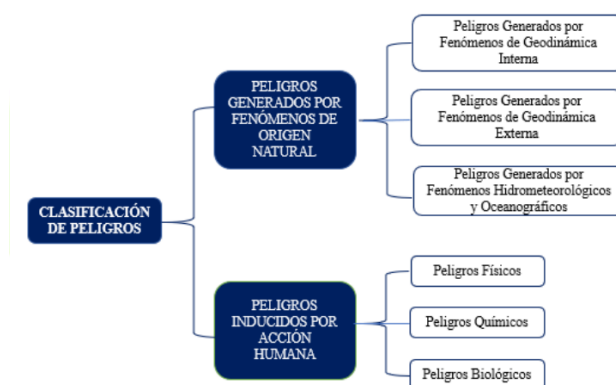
CLASIFICACIÓN DE PELIGROS

PELIGROS GENERADOS POR FENÓMENOS DE ORIGEN NATURAL

Peligros Generados por Fenómenos de Geodinámica Interna

Peligros Generados por Fenómenos de Geodinámica Externa

Peligros Generados por Fenómenos Hidrometeorológicos y Oceanográficos

PELIGROS INDUCIDOS POR ACCIÓN HUMANA

Peligros Físicos

Peligros Químicos

Peligros Biológicos